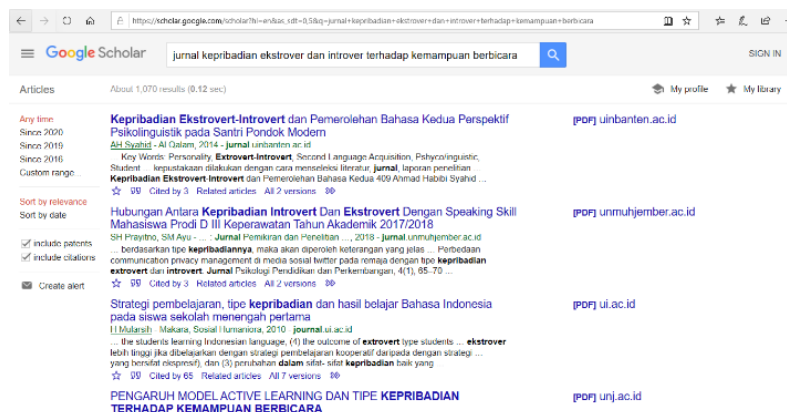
https://scholar.google.com/scholar?hl=en&as_sdt=0,5&q=jurnal+kepribadian+ekstrover+dan+introver+terhadap+kemampuan+berbicara

Google Scholar

jurnal kepribadian ekstrover dan introver terhadap kemampuan berbicara

SIGN IN

Articles

About 1,070 results (0.12 sec)

My profile

My library

Any time
Since 2020
Since 2019
Since 2016
Custom range...

Sort by relevance
Sort by date

include patents
include citations

Create alert

Kepribadian Ekstrovert-Introvert dan Pemerolehan Bahasa Kedua Perspektif Psikolinguistik pada Santri Pondok Modern

[PDF] uinbanten.ac.id

AH Syahid - Al Qalam, 2014 - jurnal.uinbanten.ac.id

... Key Words: Personality, Extrovert-Introvert, Second Language Acquisition, Pshyco/inguistic, Student ... kepustakaan dilakukan dengan cara menseleksi literatur, jurnal, laporan penelitian ... Kepribadian Ekstrovert Introvert dan Pemerolehan Bahasa Kedua 409 Ahmad Habibi Syahid ...

Cited by 3 Related articles All 2 versions

Hubungan Antara Kepribadian Introvert Dan Ekstrovert Dengan Speaking Skill Mahasiswa Prodi D III Keperawatan Tahun Akademik 2017/2018

[PDF] unmuhjember.ac.id

SH Prayitno, SM Ayu - ... Jurnal Pemikiran dan Penelitian ..., 2018 - jurnal.unmuhjember.ac.id

... berdasarkan tipe kepribadiannya, maka akan diperoleh keterangan yang jelas ... Perbedaan communication privacy management di media sosial twitter pada remaja dengan tipe kepribadian extrovert dan introvert. Jurnal Psikologi Pendidikan dan Perkembangan, 4(1), 65-70 ...

Cited by 3 Related articles All 2 versions

Strategi pembelajaran, tipe kepribadian dan hasil belajar Bahasa Indonesia pada siswa sekolah menengah pertama

[PDF] ui.ac.id

I I Mulasih - Makara, Sosial Humaniora, 2010 - journal.ui.ac.id

... the students learning Indonesian language, (4) the outcome of extrovert type students ... ekstrover lebih tinggi jika dibelajarkan dengan strategi pembelajaran kooperatif daripada dengan strategi ... yang bersifat ekspresif), dan (3) perubahan dalam sifat- sifat kepribadian baik yang ...

Cited by 65 Related articles All 7 versions

PENGARUH MODEL ACTIVE LEARNING DAN TIPE KEPRIBADIAN TERHADAP KEMAMPUAN BERBICARA

[PDF] unj.ac.id